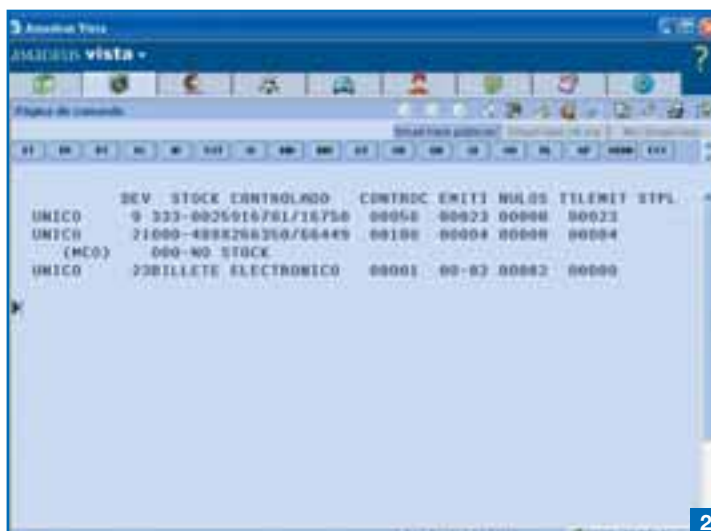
Amadeus Vista

amadeus vista

?

Página de comando

DEV STOCK CONTROLADO CONTROC EMITI NULOS TTLEMIT STPL
UNICO 9 333-0025916761/16750 00050 00023 00000 00023
UNICO 21000-4884266350/66449 00100 00004 00000 00004
(MCO) 000-NO STOCK
UNICO 23BILLETE ELECTRONICO 00001 00-02 00002 00000

2